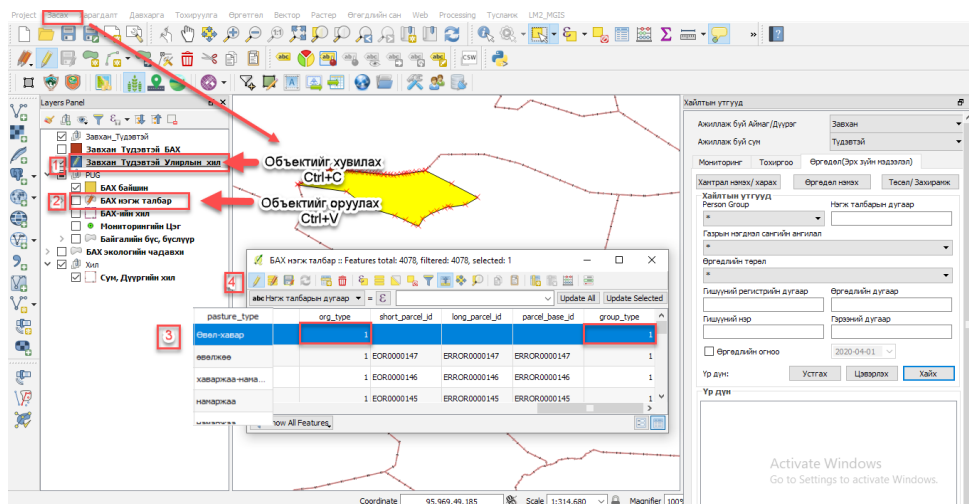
Project Засах Харагдалт Давхарга Тохируулга Өргөтгөл Вектор Растер Өгөгдлийн сан Web Processing Тусламж LM2_MGIS

Layers Panel

Завхан_Тудэвтэй
Завхан_Тудэвтэй_БАХ
Завхан_Тудэвтэй_Улирлын_хил
PUG
БАХ байшин
БАХ нэгж талбар
БАХ-ийн хил
Мониторингийн Цэг
Байгалийн бүс, бүслүүр
БАХ экологийн чадавхи
Хил
Сум, Дүүргийн хил

1
2
3
4

Объектийг хувилах
Ctrl+C

Объектийг оруулах
Ctrl+V

БАХ нэгж талбар :: Features total: 4078, filtered: 4078, selected: 1

abc Нэгж талбарын дугаар = ε Update All Update Selected

| pasture_type | org_type | short_parcel_id | long_parcel_id | parcel_base_id | group_type |
|---|---|---|---|---|---|
| Өвөл-хавар | 1 | | | | 1 |
| өвөлжөө | 1 | EOR0000147 | ERROR0000147 | ERROR0000147 | 1 |
| хаваржаа-нама... | 1 | EOR0000146 | ERROR0000146 | ERROR0000146 | 1 |
| намаржаа | 1 | EOR0000145 | ERROR0000145 | ERROR0000145 | 1 |

Show All Features

Хайлтын утгууд
Ажиллаж буй Аймаг/Дүүрэг Завхан
Ажиллаж буй сум Тудэвтэй
Мониторинг Тохиргоо Өргөдөл(Эрх зүйн мэдээлэл)
Хянтрал нэмэх/ хараx Өргөдөл нэмэх Төсөл/ Захирамж
Хайлтын утгууд
Person Group Нэгж талбарын дугаар
Газрын нэгдмэл сангийн ангилал
Өргөдлийн төрөл
Гишүүний регистрийн дугаар Өргөдлийн дугаар
Гишүүний нэр Гэрээний дугаар
Өргөдлийн огноо 2020-04-01
Үр дүн: Устгах Цэвэрлэх Хайх
Үр дүн

Activate Windows
Go to Settings to activate Windows.

Coordinate 95,969,49,185 Scale 1:314,680 Magnifier 100%